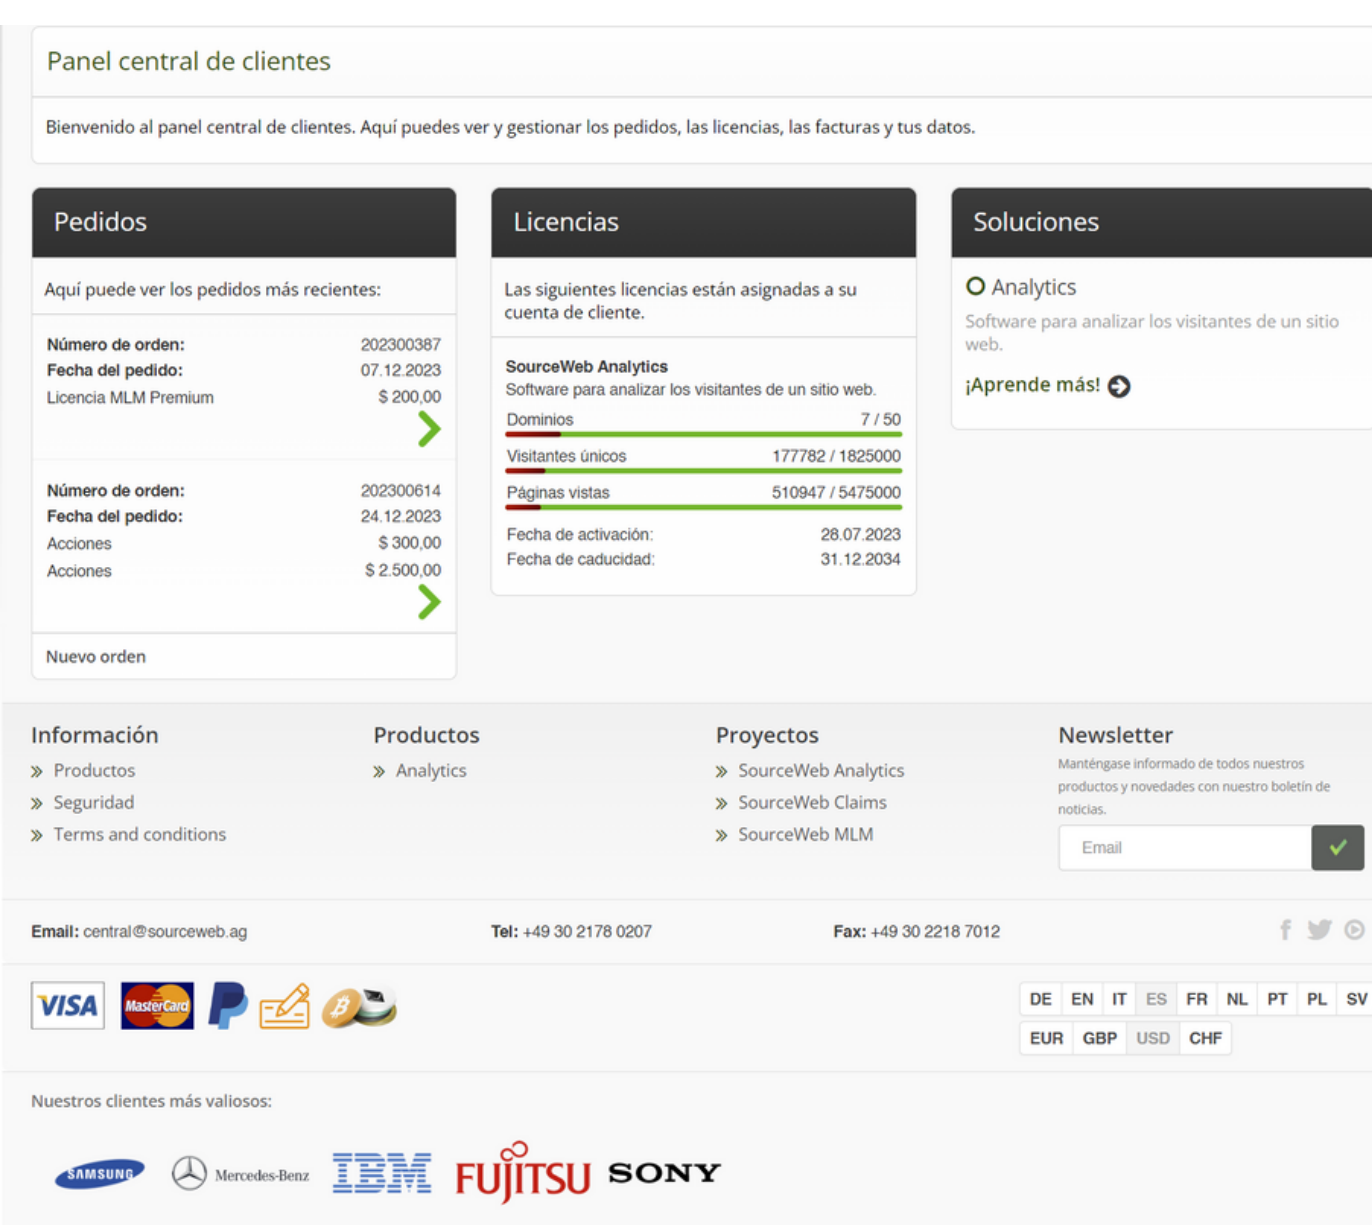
Panel central de clientes

Bienvenido al panel central de clientes. Aquí puedes ver y gestionar los pedidos, las licencias, las facturas y tus datos.

Pedidos

Aquí puede ver los pedidos más recientes:

| | |
|---|---|
| **Número de orden:** | 202300387 |
| **Fecha del pedido:** | 07.12.2023 |
| Licencia MLM Premium | $ 200,00 |

| | |
|---|---|
| **Número de orden:** | 202300614 |
| **Fecha del pedido:** | 24.12.2023 |
| Acciones | $ 300,00 |
| Acciones | $ 2.500,00 |

Nuevo orden

Licencias

Las siguientes licencias están asignadas a su cuenta de cliente.

**SourceWeb Analytics**
Software para analizar los visitantes de un sitio web.

| | |
|---|---|
| Dominios | 7 / 50 |
| Visitantes únicos | 177782 / 1825000 |
| Páginas vistas | 510947 / 5475000 |
| Fecha de activación: | 28.07.2023 |
| Fecha de caducidad: | 31.12.2034 |

Soluciones

Analytics
Software para analizar los visitantes de un sitio web.
¡Aprende más!

Información
Productos
Seguridad
Terms and conditions

Productos
Analytics

Proyectos
SourceWeb Analytics
SourceWeb Claims
SourceWeb MLM

Newsletter
Manténgase informado de todos nuestros productos y novedades con nuestro boletín de noticias.
Email

**Email:** central@sourceweb.ag
**Tel:** +49 30 2178 0207
**Fax:** +49 30 2218 7012

VISA MasterCard

DE EN IT ES FR NL PT PL SV
EUR GBP USD CHF

Nuestros clientes más valiosos:

SAMSUNG Mercedes-Benz IBM FUJITSU SONY